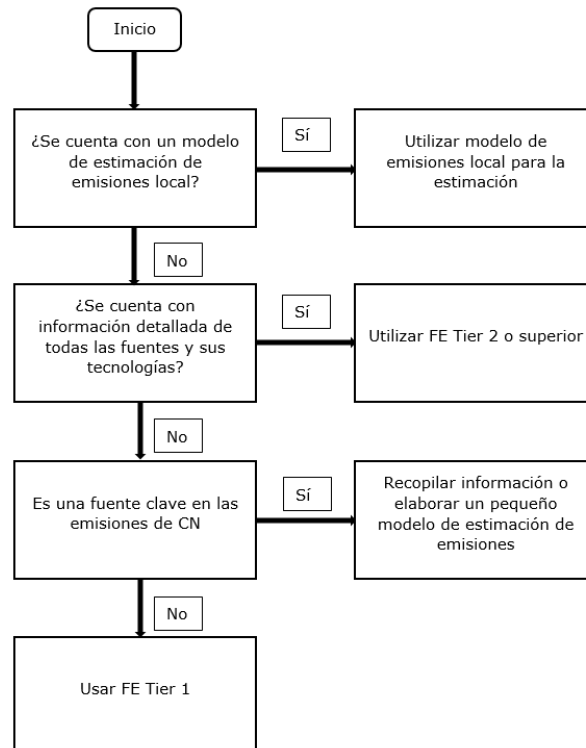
Inicio

¿Se cuenta con un modelo de estimación de emisiones local?

Sí

Utilizar modelo de emisiones local para la estimación

No

¿Se cuenta con información detallada de todas las fuentes y sus tecnologías?

Sí

Utilizar FE Tier 2 o superior

No

Es una fuente clave en las emisiones de CN

Sí

Recopilar información o elaborar un pequeño modelo de estimación de emisiones

No

Usar FE Tier 1